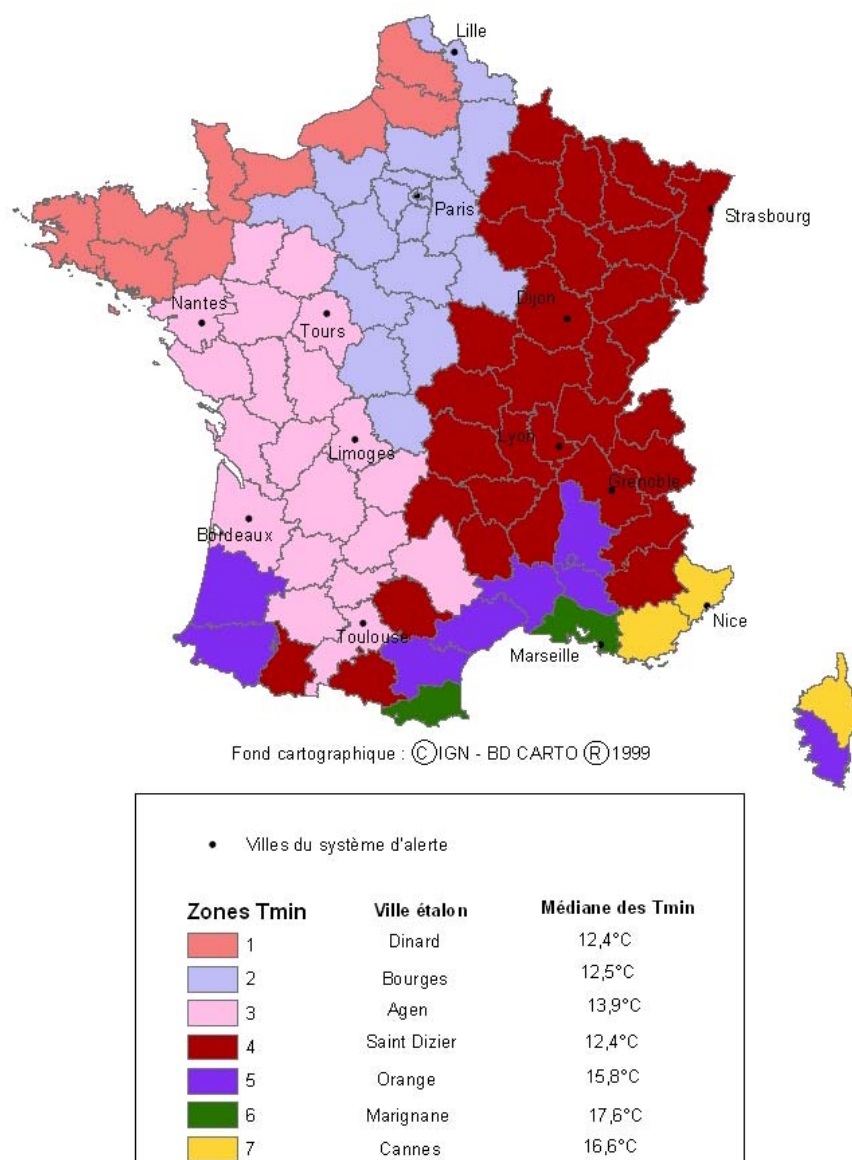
Lille
Paris
Strasbourg
Nantes
Tours
Dijon
Limoges
Lyon
Grenoble
Bordeaux
Nice
Toulouse
Marseille

Fond cartographique : ©IGN - BD CARTO ® 1999

Villes du système d'alerte

| Zones Tmin | Ville étalon | Médiane des Tmin |
|---|---|---|
| 1 | Dinard | 12,4°C |
| 2 | Bourges | 12,5°C |
| 3 | Agen | 13,9°C |
| 4 | Saint Dizier | 12,4°C |
| 5 | Orange | 15,8°C |
| 6 | Marignane | 17,6°C |
| 7 | Cannes | 16,6°C |